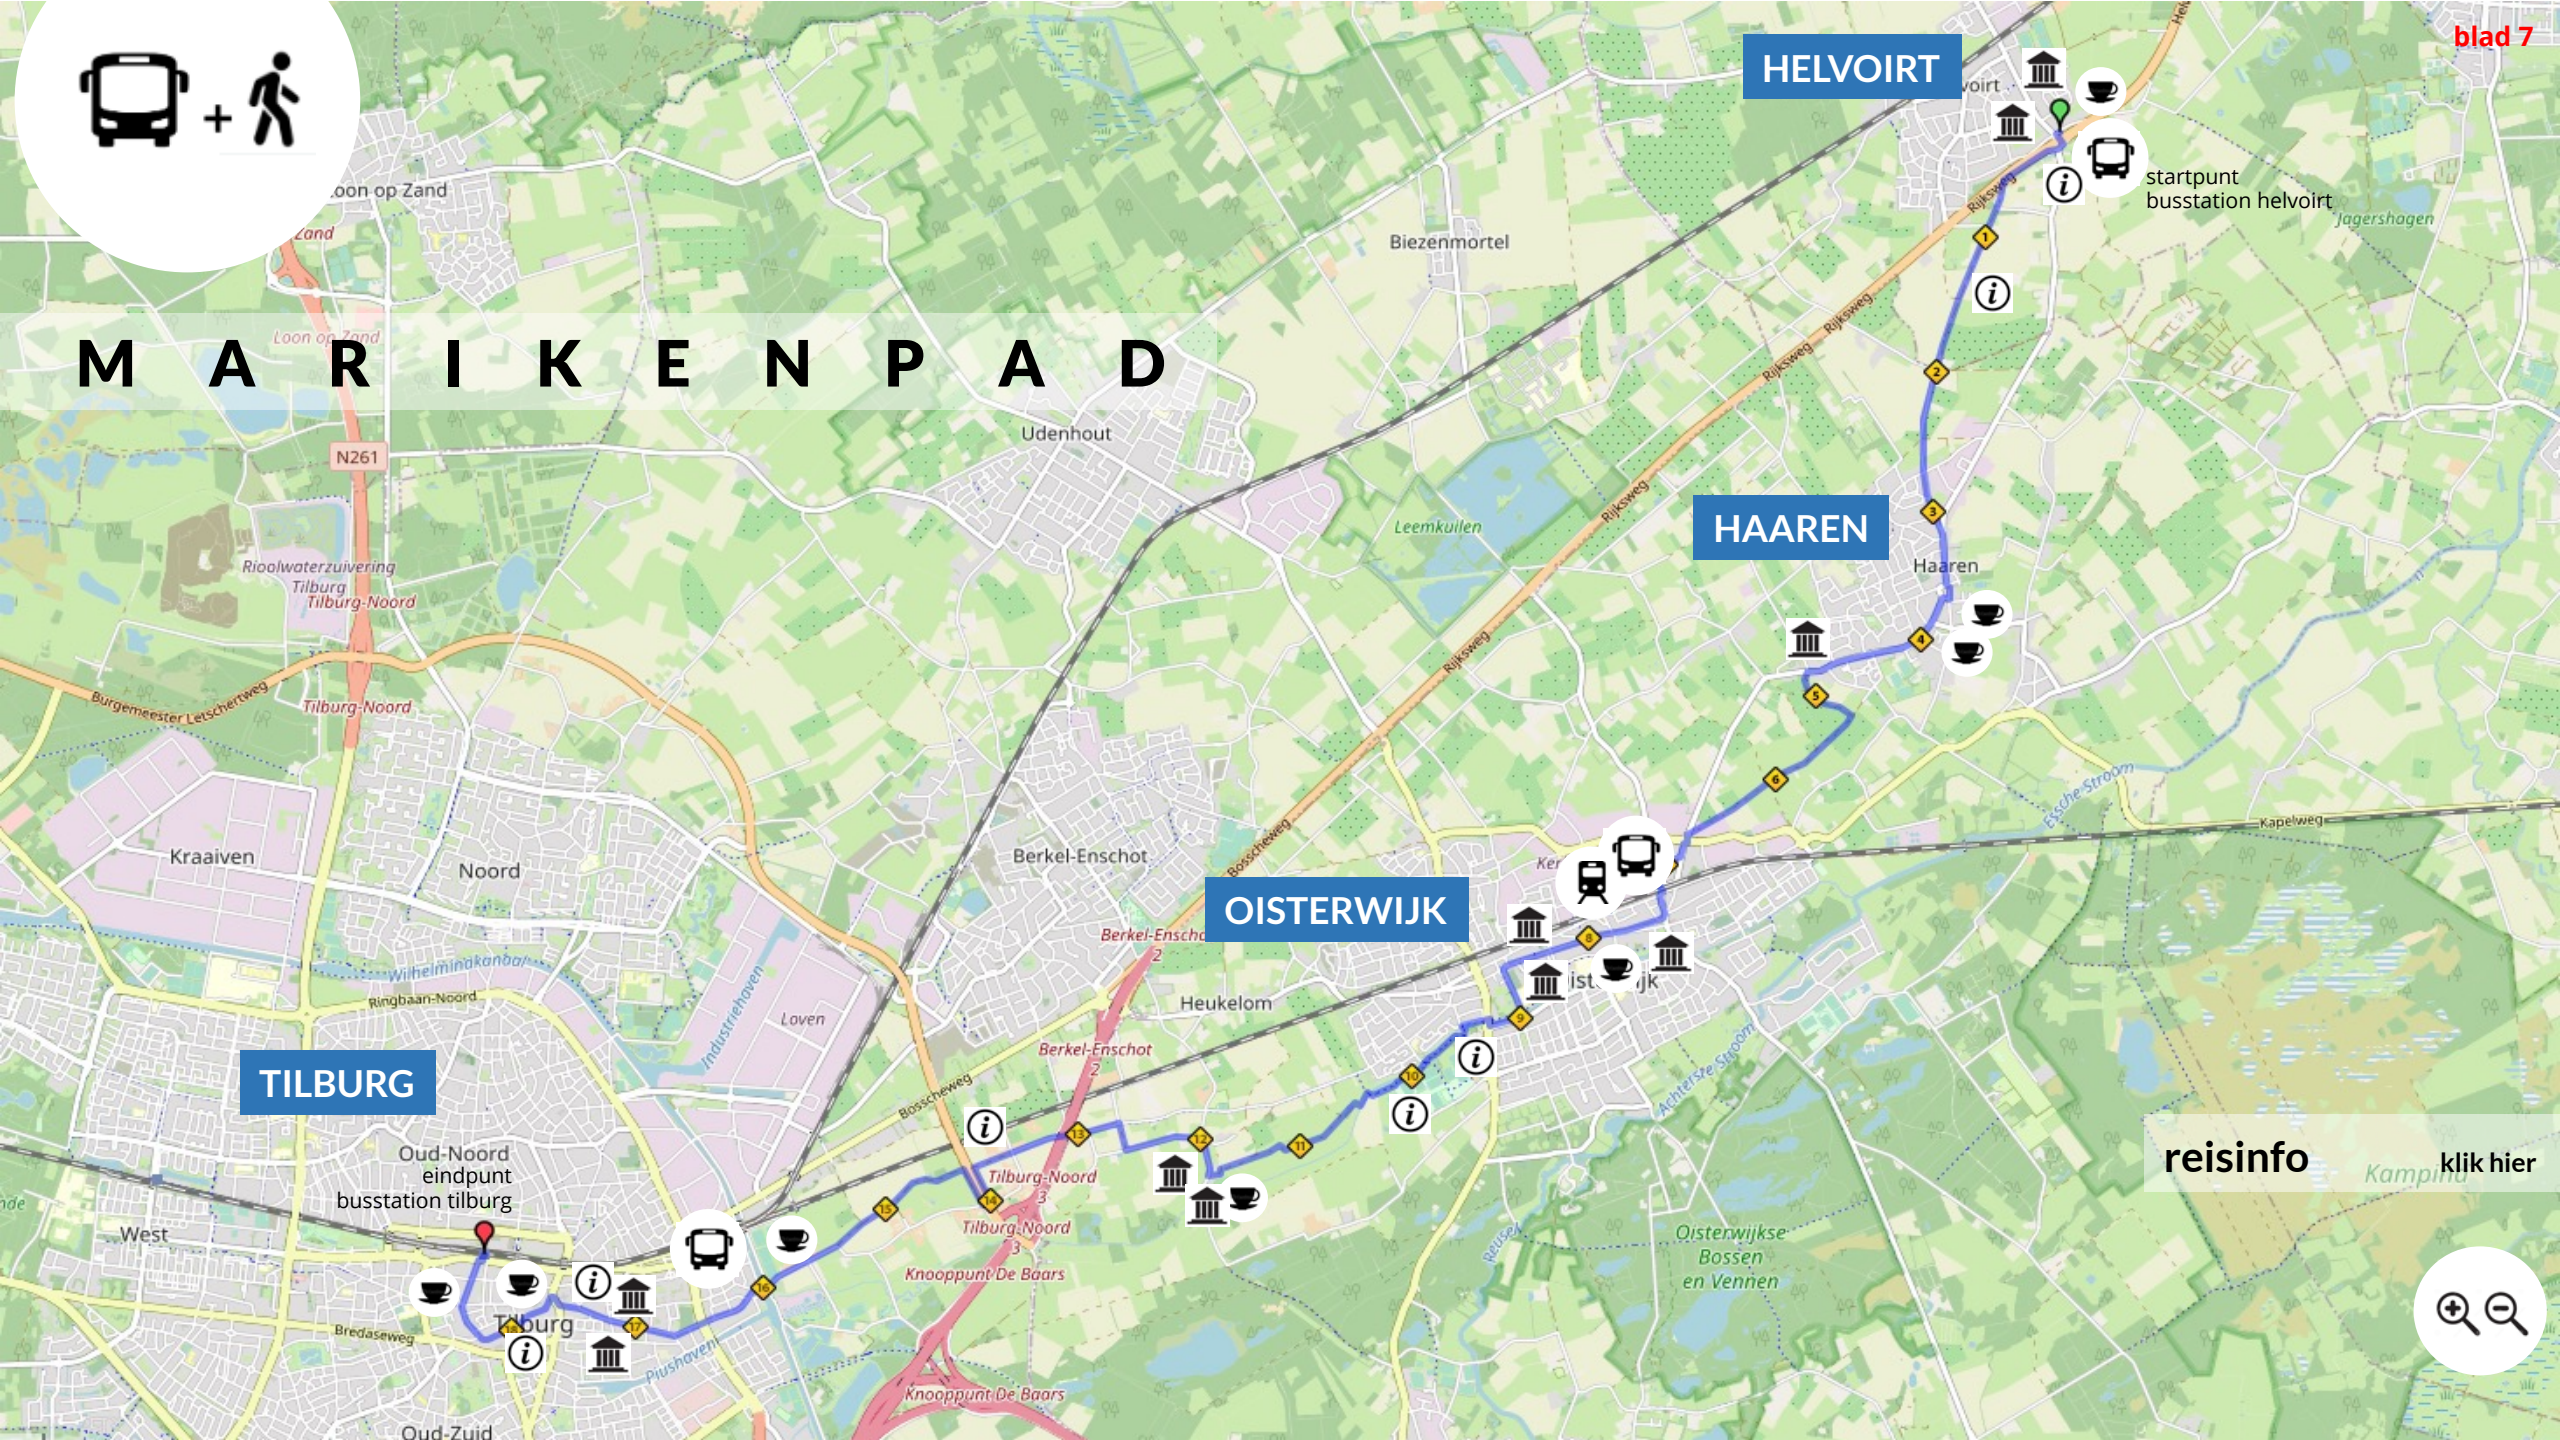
blad 7

+

MARIKENPAD

HELVOIRT

voirt

startpunt
busstation helvoirt

Jagershagen

Loon op Zand

Zand

Loon op Zand

Biezenmortel

Rijksweg

Rijksweg

Rijksweg

Rijksweg

Rijksweg

Rijksweg

N261

Udenhout

HAAREN

Haaren

Leemkuilen

Rioolwaterzuivering
Tilburg
Tilburg-Noord

Burgemeester Letschertweg

Tilburg-Noord

Essche Stroom

Kapelweg

Kraaiven

Noord

Berkel-Enschot

Bosscheweg

OISTERWIJK

Ker

Berkel-Enscho
2

ist wijk

Wilhelminakanaal

Ringbaan-Noord

Loven

Industriehaven

Heukelom

TILBURG

Berkel-Enschot
2

Achterste Stroom

Bosscheweg

reisinfo

klik hier

Kampina

Oud-Noord
eindpunt
busstation tilburg

Tilburg-Noord
3

Tilburg-Noord
3

West

Knooppunt De Baars

Oisterwijkse
Bossen
en Vennen

Reusel

Tilburg

Bredaseweg

Piushaven

Knooppunt De Baars

Oud-Zuid

1 2 3 4 5 6 8 9 10 11 12 13 14 15 16 17